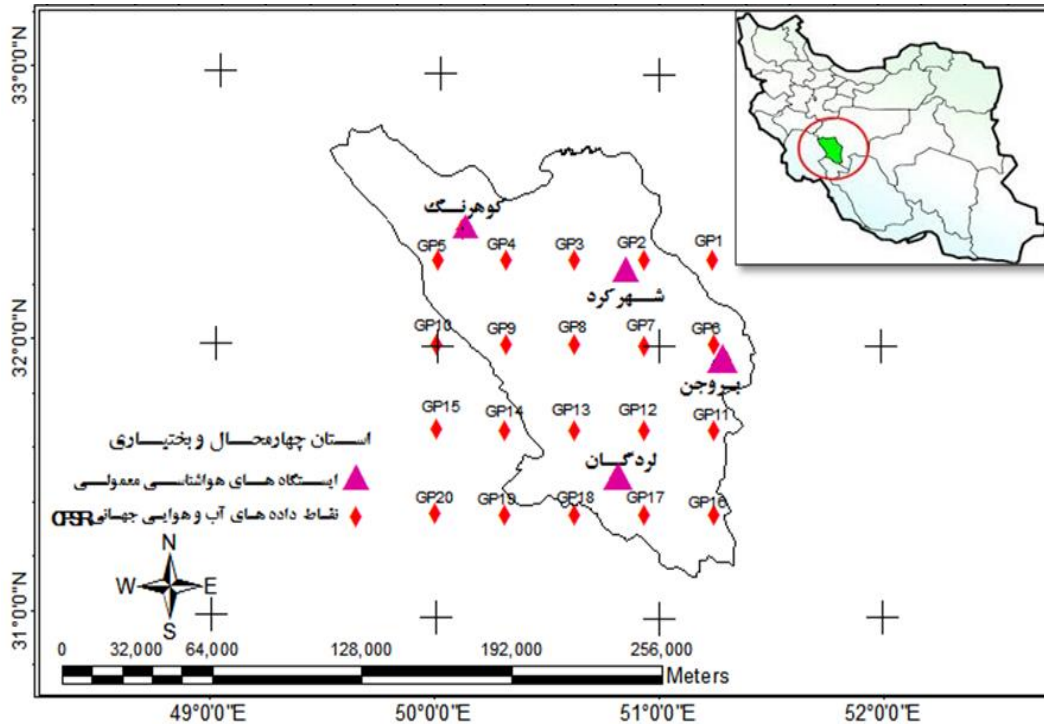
33°0'0"N
32°0'0"N
31°0'0"N
کوهرنگ
GP5 GP4 GP3 GP2 GP1
شهرکرد
GP10 GP9 GP8 GP7 GP6
بروجن
GP15 GP14 GP13 GP12 GP11
استان چهارمحال و بختیاری
لردگان
ایستگاه های هواشناسی معمولی
GP20 GP19 GP18 GP17 GP16
نقاط داده های آب و هوایی جهانی CFSR
N
W E
S
0 32,000 64,000 128,000 192,000 256,000
Meters
49°0'0"E 50°0'0"E 51°0'0"E 52°0'0"E